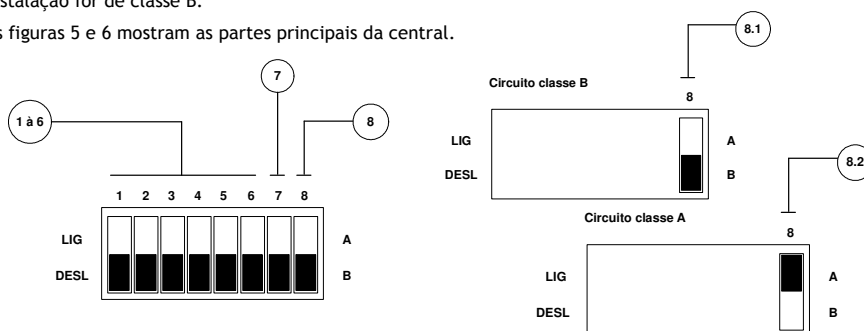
stalação for de classe B.

s figuras 5 e 6 mostram as partes principais da central.

1 à 6

7

8

1 2 3 4 5 6 7 8

LIG

DESL

A

B

8.1

Circuito classe B

8

LIG

DESL

A

B

8.2

Circuito classe A

8

LIG

DESL

A

B